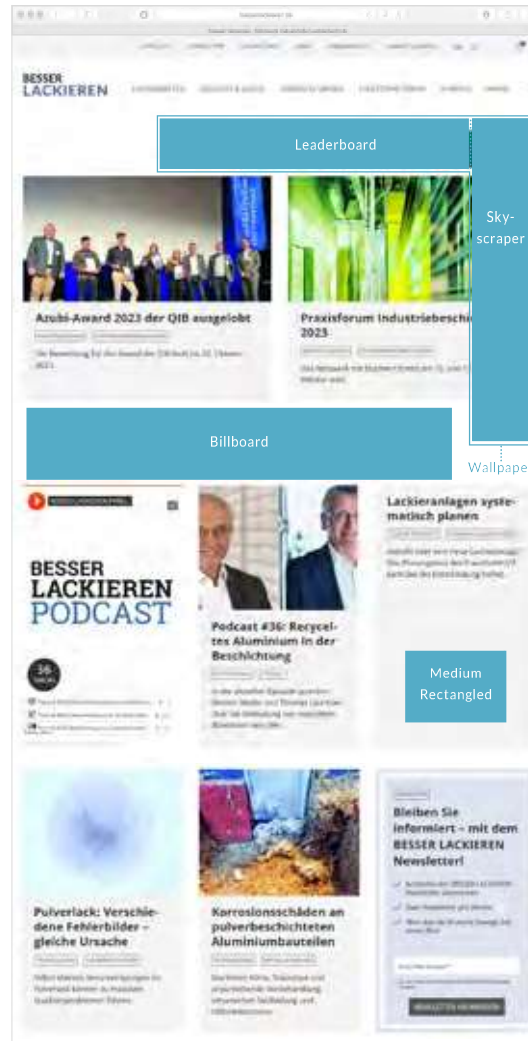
BESSER LACKIEREN

Leaderboard

Sky-scraper

Azubi-Award 2023 der QIB ausgelobt

Praxisforum Industriebeschi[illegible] 2023

Billboard

Wallpaper

BESSER LACKIEREN PODCAST

Podcast #36: Recyceltes Aluminium in der Beschichtung

Lackieranlagen systematisch planen

Medium Rectangled

Pulverlack: Verschiedene Fehlerbilder – gleiche Ursache

Korrosionsschäden an pulverbeschichteten Aluminiumbauteilen

Bleiben Sie informiert – mit dem BESSER LACKIEREN Newsletter!